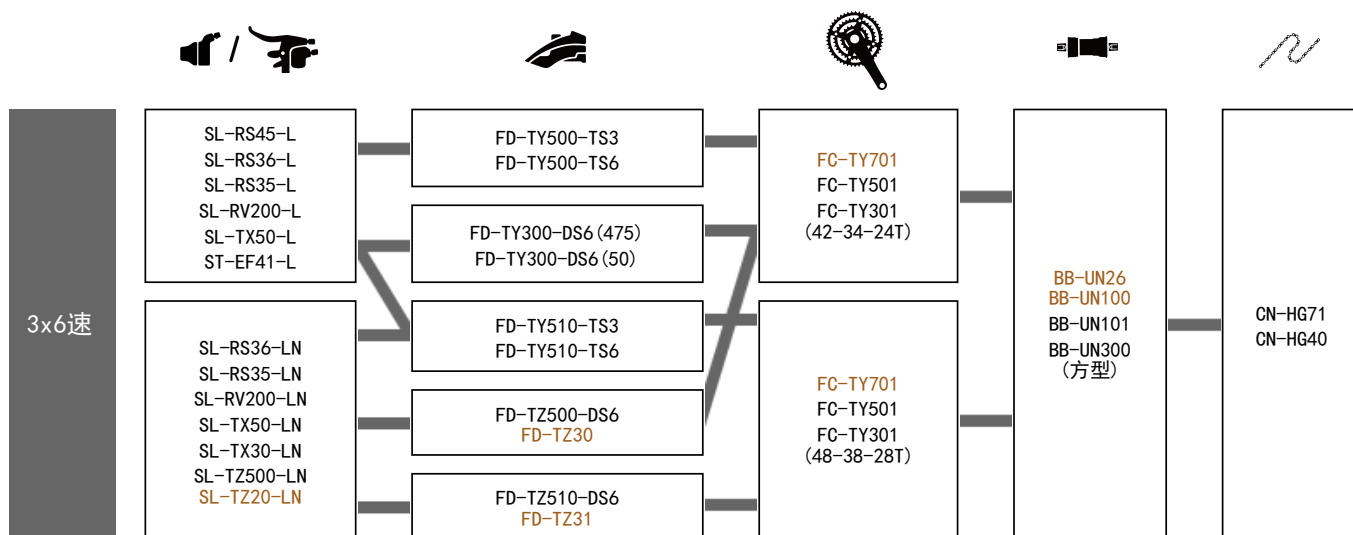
3x6速

SL-RS45-L
SL-RS36-L
SL-RS35-L
SL-RV200-L
SL-TX50-L
ST-EF41-L

SL-RS36-LN
SL-RS35-LN
SL-RV200-LN
SL-TX50-LN
SL-TX30-LN
SL-TZ500-LN
SL-TZ20-LN

FD-TY500-TS3
FD-TY500-TS6

FD-TY300-DS6(475)
FD-TY300-DS6(50)

FD-TY510-TS3
FD-TY510-TS6

FD-TZ500-DS6
FD-TZ30

FD-TZ510-DS6
FD-TZ31

FC-TY701
FC-TY501
FC-TY301
(42-34-24T)

FC-TY701
FC-TY501
FC-TY301
(48-38-28T)

BB-UN26
BB-UN100
BB-UN101
BB-UN300
(方型)

CN-HG71
CN-HG40